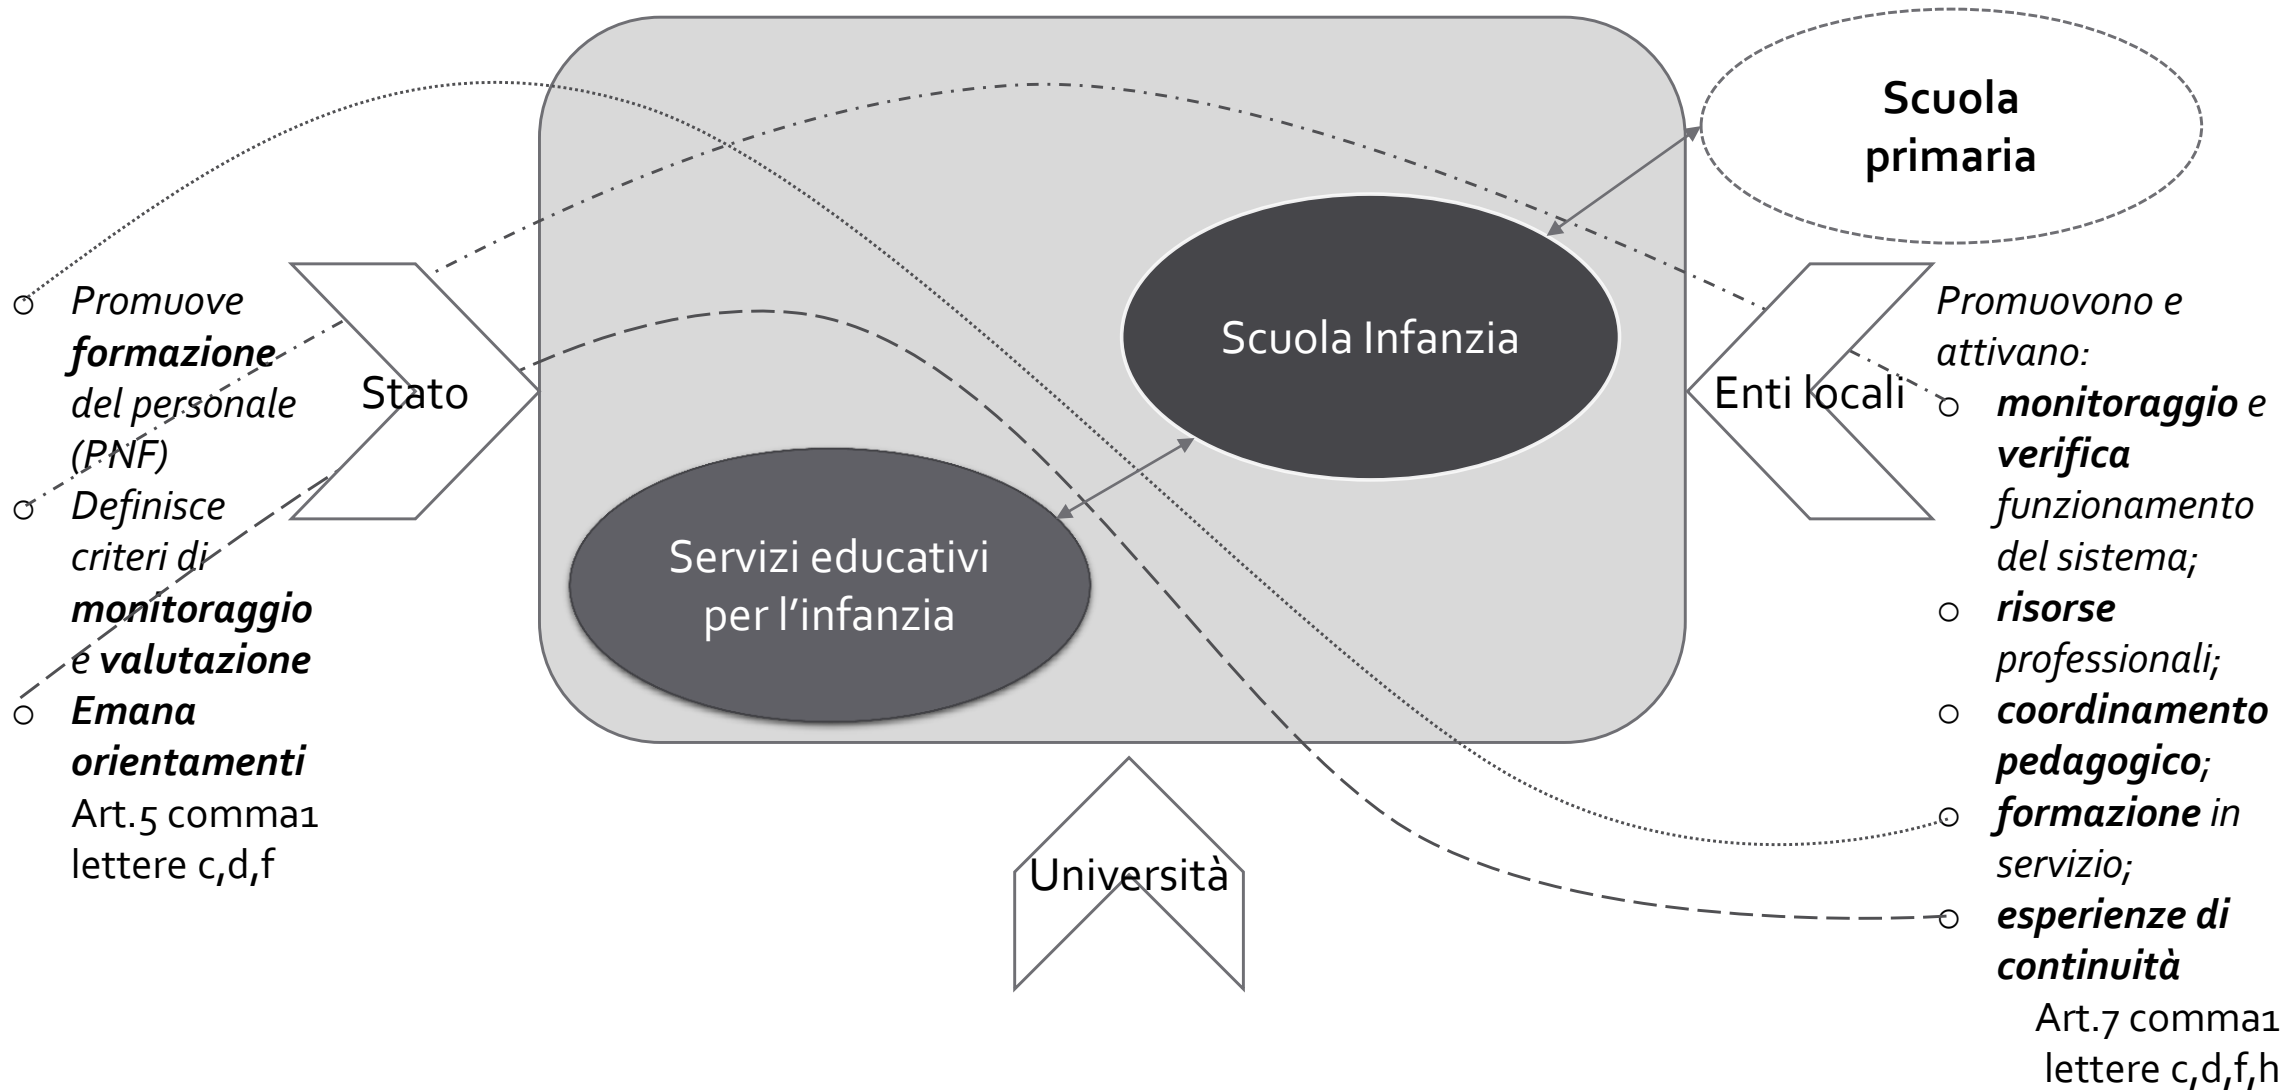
Scuola primaria

Promuove formazione del personale (PNF)
Definisce criteri di monitoraggio e valutazione
Emana orientamenti
Art.5 comma1 lettere c,d,f

Stato

Scuola Infanzia

Servizi educativi per l'infanzia

Enti locali

Promuovono e attivano:
monitoraggio e verifica funzionamento del sistema;
risorse professionali;
coordinamento pedagogico;
formazione in servizio;
esperienze di continuità
Art.7 comma1 lettere c,d,f,h

Università